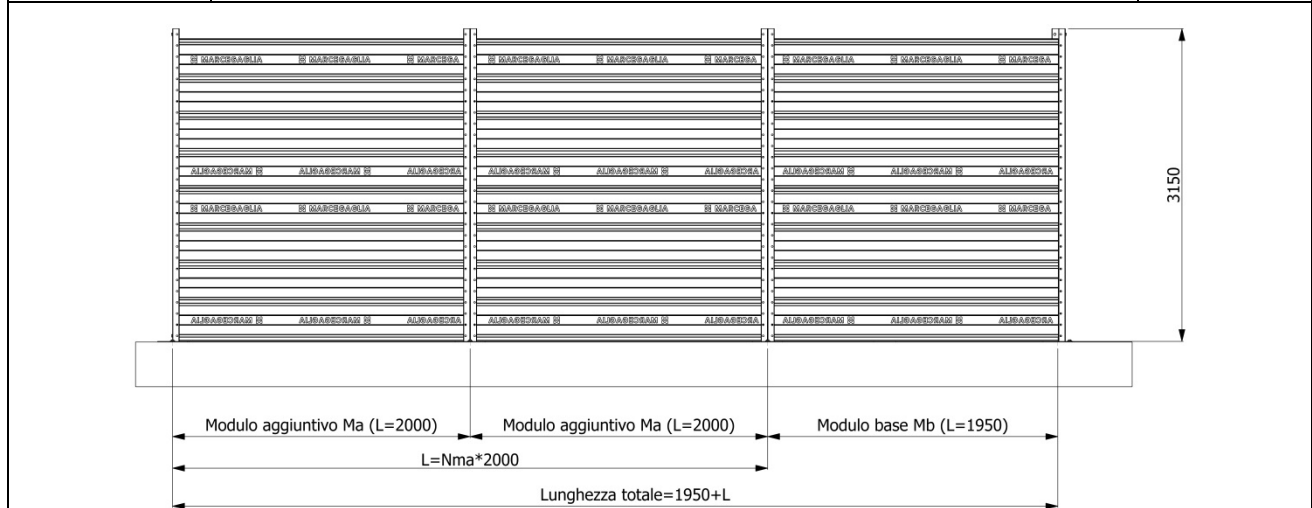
MARCEGAGLIA MARCEGAGLIA MARCEGA MARCEGAGLIA MARCEGAGLIA MARCEGA MARCEGAGLIA MARCEGAGLIA MARCEGA

MARCEGAGLIA MARCEGAGLIA MARCEGA MARCEGAGLIA MARCEGAGLIA MARCEGA MARCEGAGLIA MARCEGAGLIA MARCEGA

3150

Modulo aggiuntivo Ma (L=2000)
Modulo aggiuntivo Ma (L=2000)
Modulo base Mb (L=1950)

L=Nma*2000

Lunghezza totale=1950+L